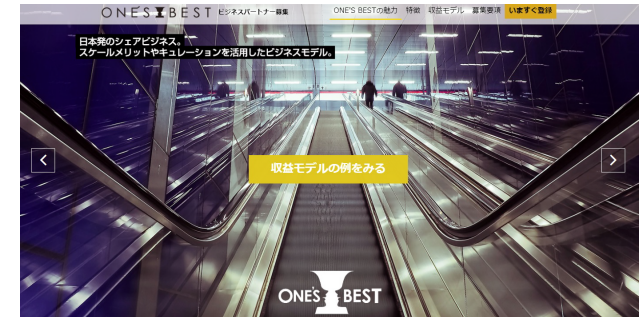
ONES BEST ビジネスパートナー募集

ONE'S BESTの魅力 特徴 収益モデル 募集要項 いますぐ登録

日本発のシェアビジネス。
スケールメリットやキュレーションを活用したビジネスモデル。

<

>

収益モデルの例をみる

ONE'S BEST